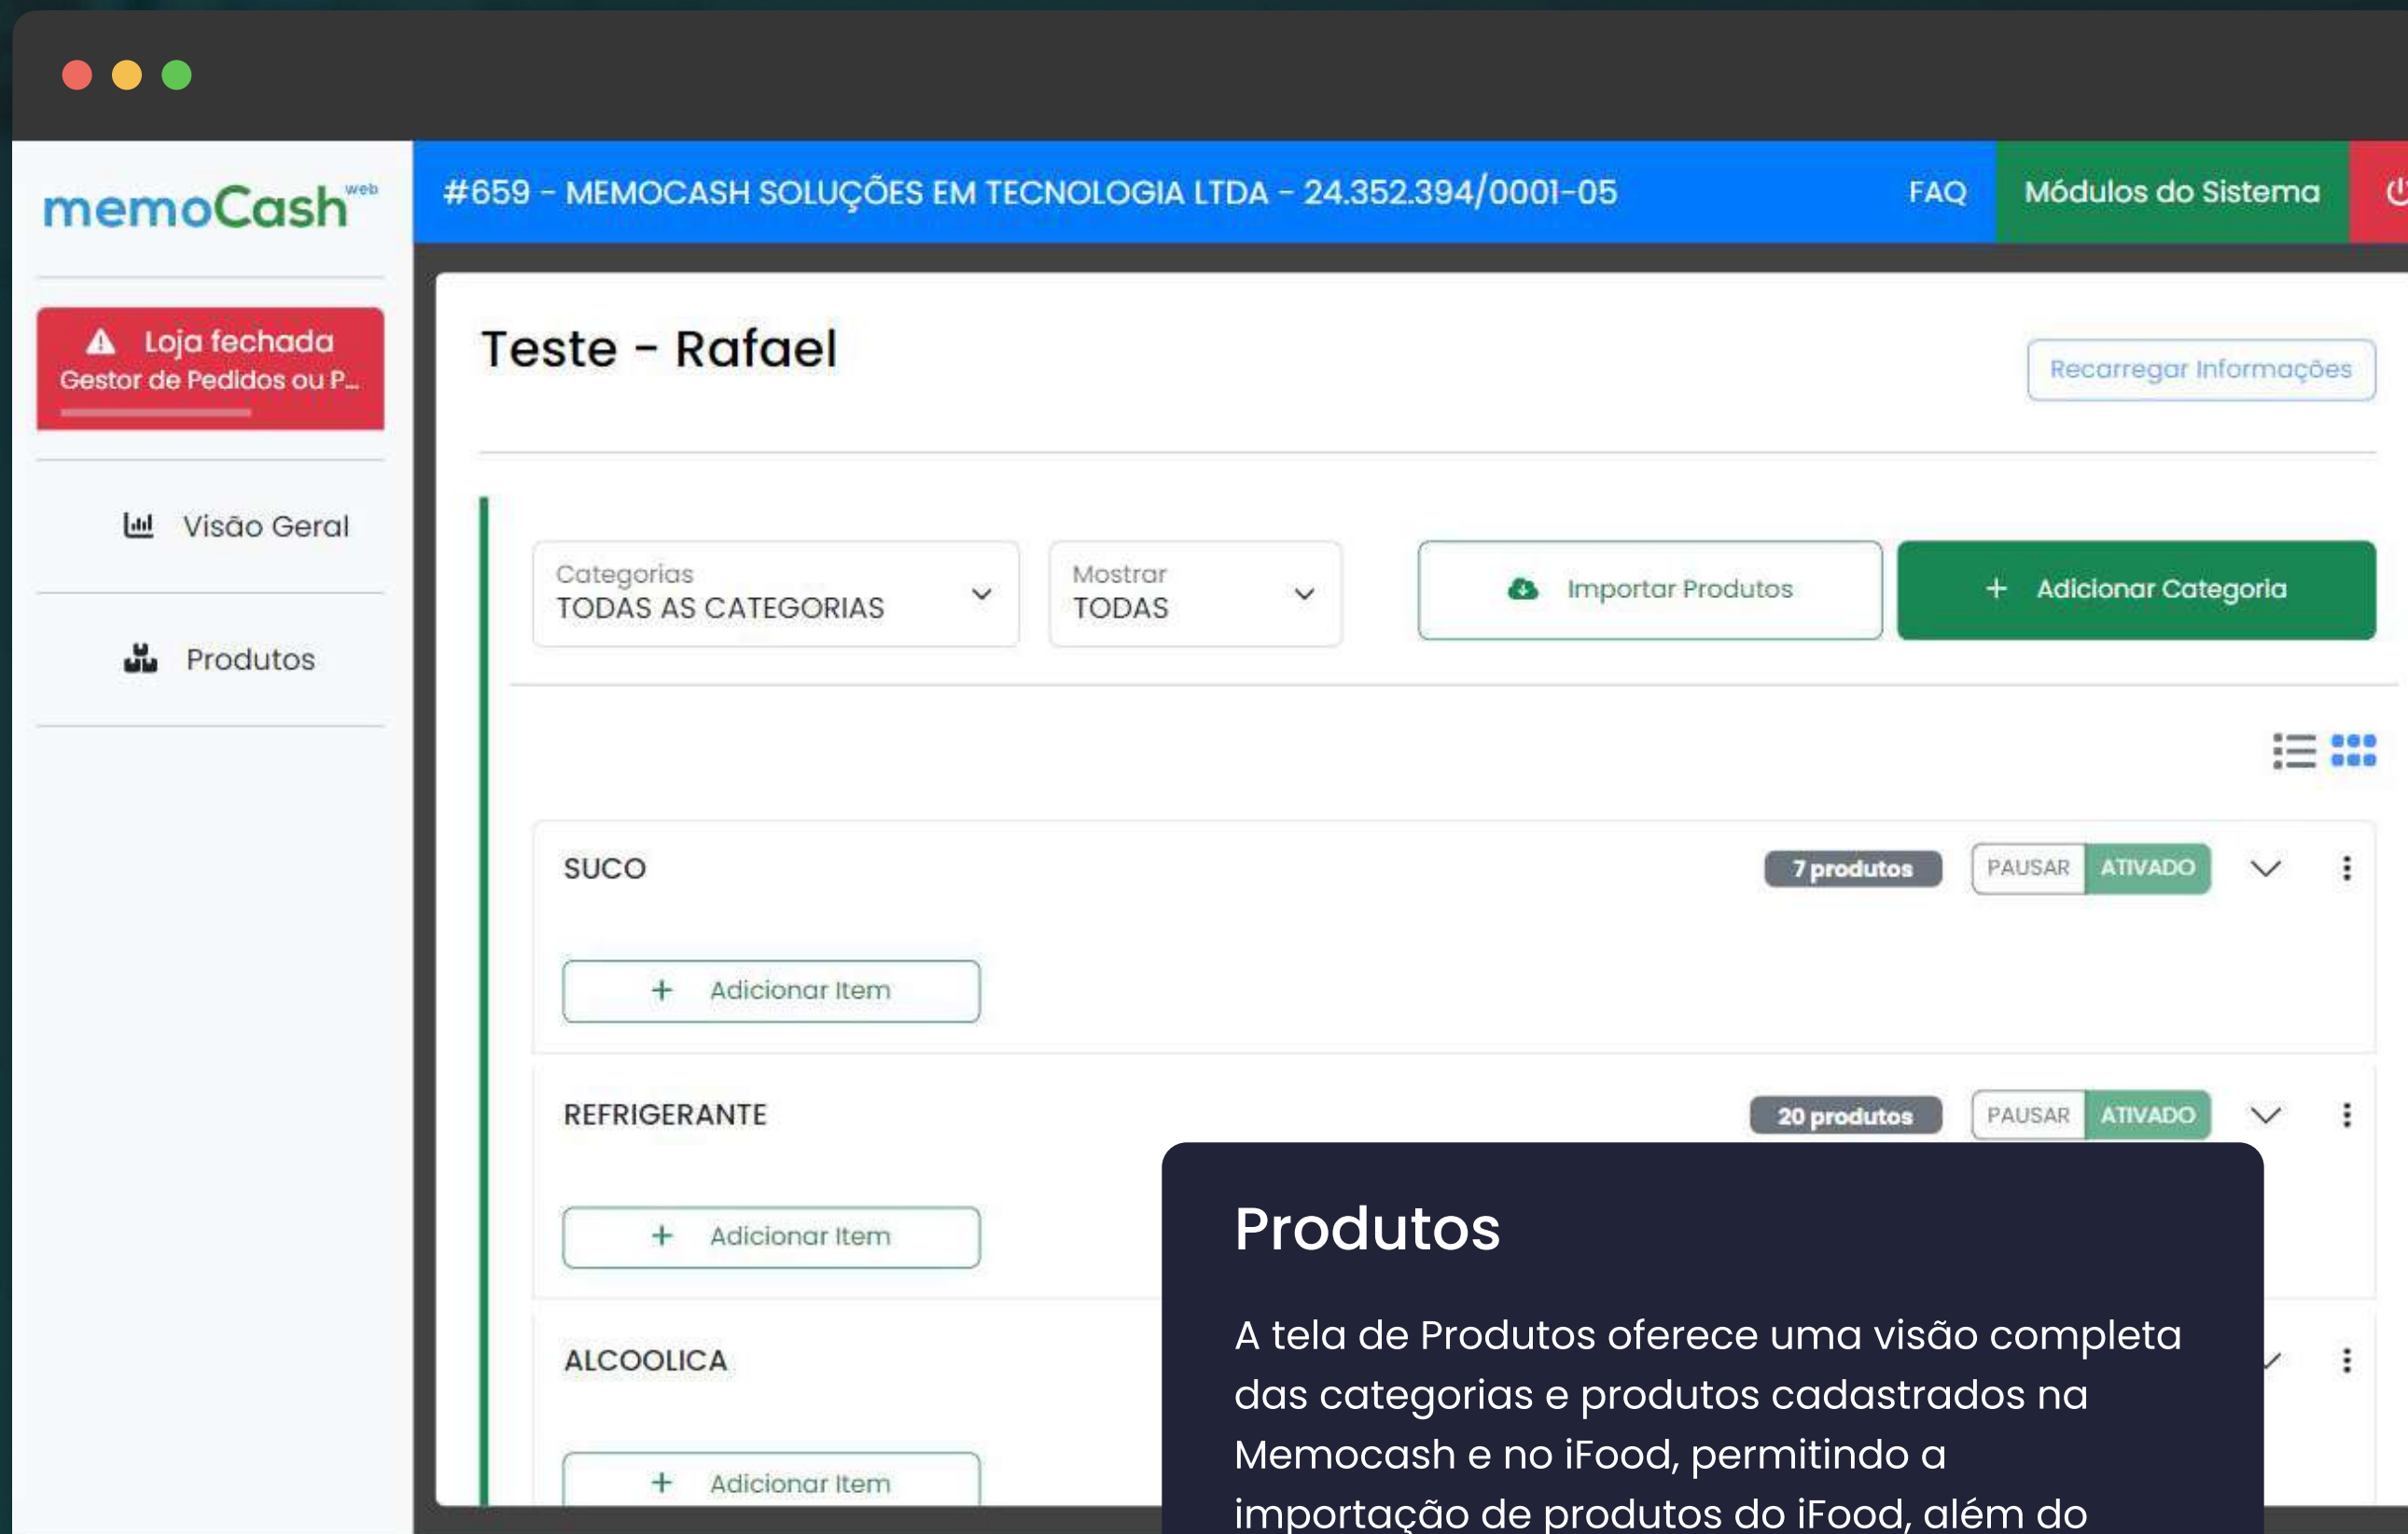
memoCash web

#659 - MEMOCASH SOLUÇÕES EM TECNOLOGIA LTDA - 24.352.394/0001-05

FAQ

Módulos do Sistema

Loja fechada
Gestor de Pedidos ou P...

Visão Geral

Produtos

Teste - Rafael

Recarregar Informações

Categorias
TODAS AS CATEGORIAS

Mostrar
TODAS

Importar Produtos

+ Adicionar Categoria

SUCO

7 produtos

PAUSAR ATIVADO

+ Adicionar Item

REFRIGERANTE

20 produtos

PAUSAR ATIVADO

+ Adicionar Item

ALCOOLICA

+ Adicionar Item

Produtos

A tela de Produtos oferece uma visão completa das categorias e produtos cadastrados na Memocash e no iFood, permitindo a importação de produtos do iFood, além do